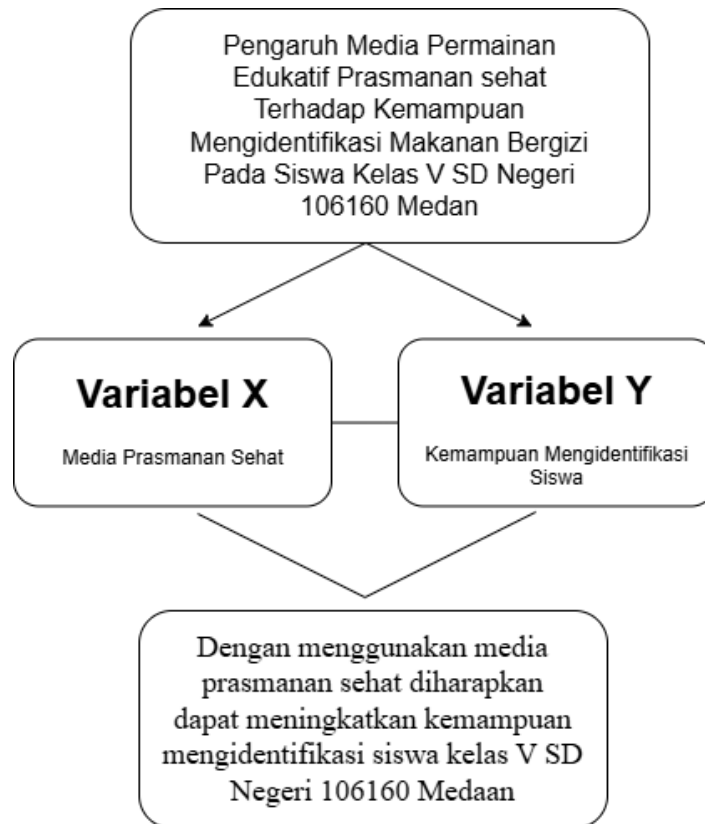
Pengaruh Media Permainan Edukatif Prasmanan sehat Terhadap Kemampuan Mengidentifikasi Makanan Bergizi Pada Siswa Kelas V SD Negeri 106160 Medan

Variabel X

Media Prasmanan Sehat

Variabel Y

Kemampuan Mengidentifikasi Siswa

Dengan menggunakan media prasmanan sehat diharapkan dapat meningkatkan kemampuan mengidentifikasi siswa kelas V SD Negeri 106160 Medaan